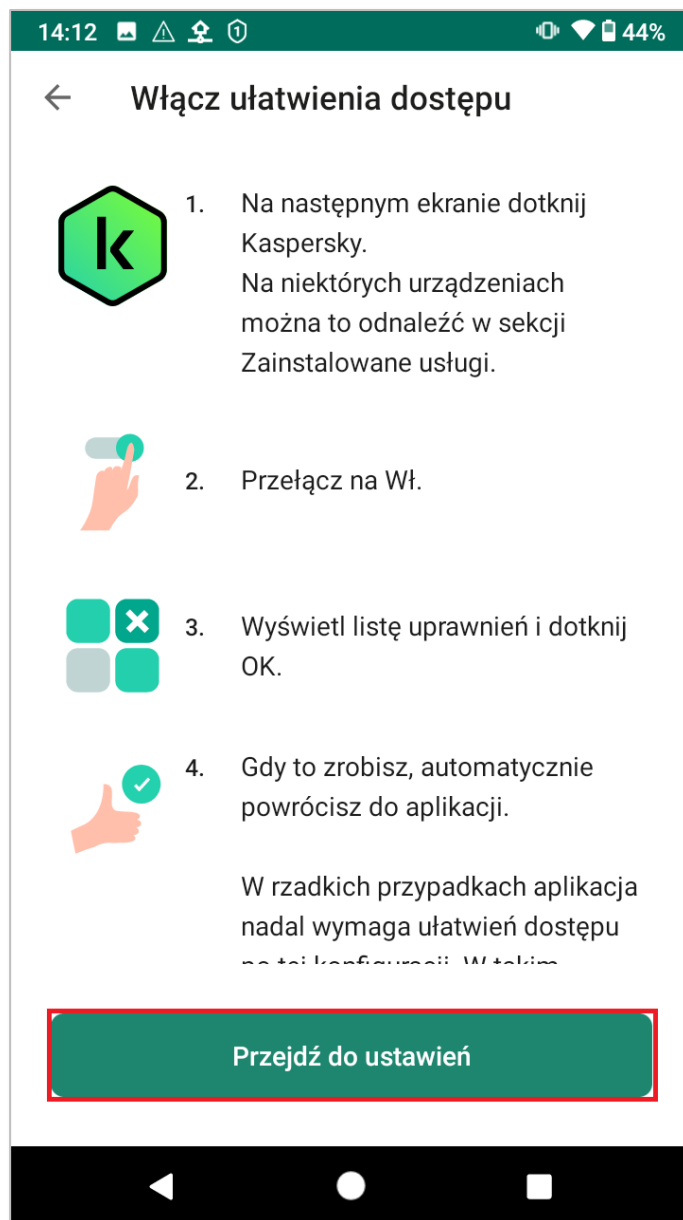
14:12 44%

Włącz ułatwienia dostępu

1. Na następnym ekranie dotknij Kaspersky.
Na niektórych urządzeniach można to odnaleźć w sekcji Zainstalowane usługi.

2. Przełącz na Wł.

3. Wyświetl listę uprawnień i dotknij OK.

4. Gdy to zrobisz, automatycznie powrócisz do aplikacji.

W rzadkich przypadkach aplikacja nadal wymaga ułatwień dostępu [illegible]

Przejdź do ustawień